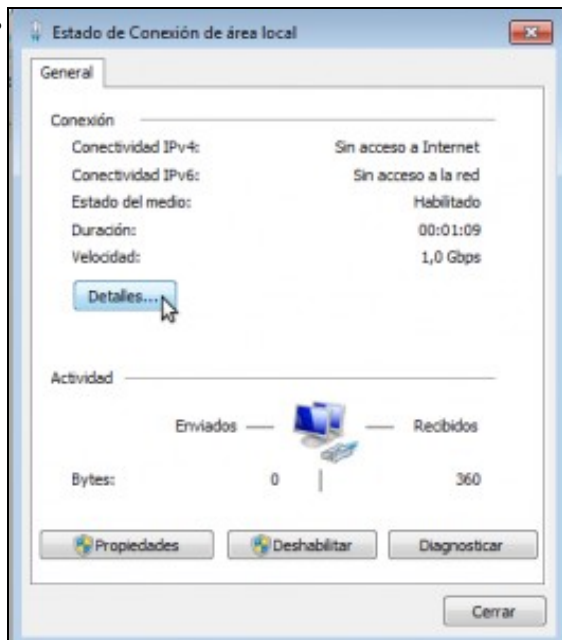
Estado de Conexión de área local

General

Conexión

| | |
|---|---|
| Conectividad IPv4: | Sin acceso a Internet |
| Conectividad IPv6: | Sin acceso a la red |
| Estado del medio: | Habilitado |
| Duración: | 00:01:09 |
| Velocidad: | 1,0 Gbps |

Detalles...

Actividad

Enviados — — Recibidos

Bytes: 0 | 360

Propiedades Deshabilitar Diagnosticar

Cerrar